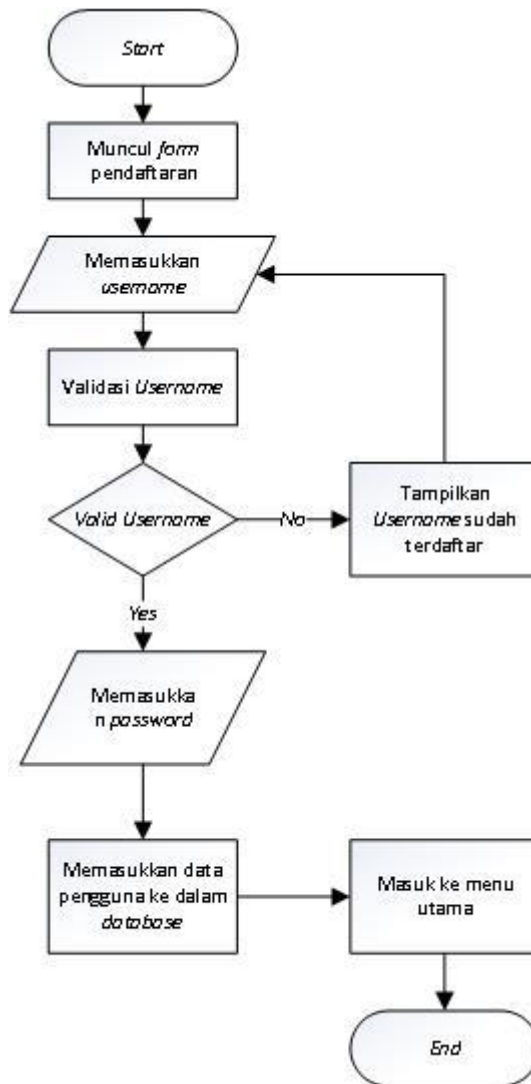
Start

Muncul form pendaftaran

Memasukkan username

Validasi Username

Valid Username

No

Tampilkan Username sudah terdaftar

Yes

Memasukka n password

Memasukkan data pengguna ke dalam database

Masuk ke menu utama

End